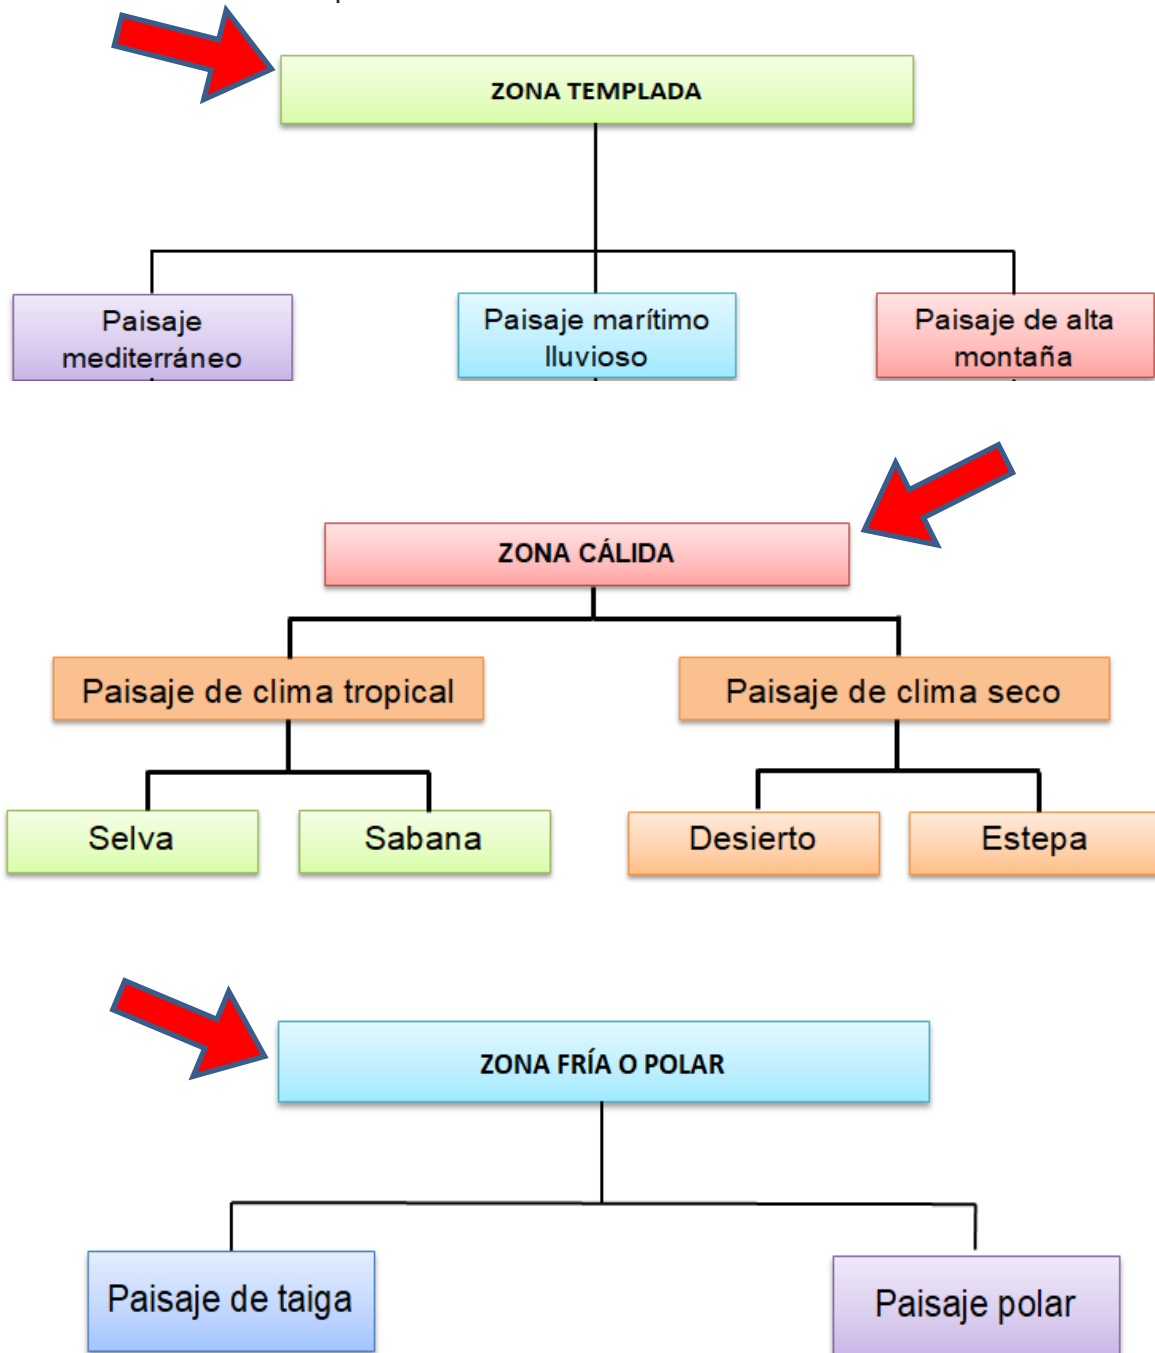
ZONA TEMPLADA

Paisaje mediterráneo

Paisaje marítimo lluvioso

Paisaje de alta montaña

ZONA CÁLIDA

Paisaje de clima tropical

Paisaje de clima seco

Selva

Sabana

Desierto

Estepa

ZONA FRÍA O POLAR

Paisaje de taiga

Paisaje polar